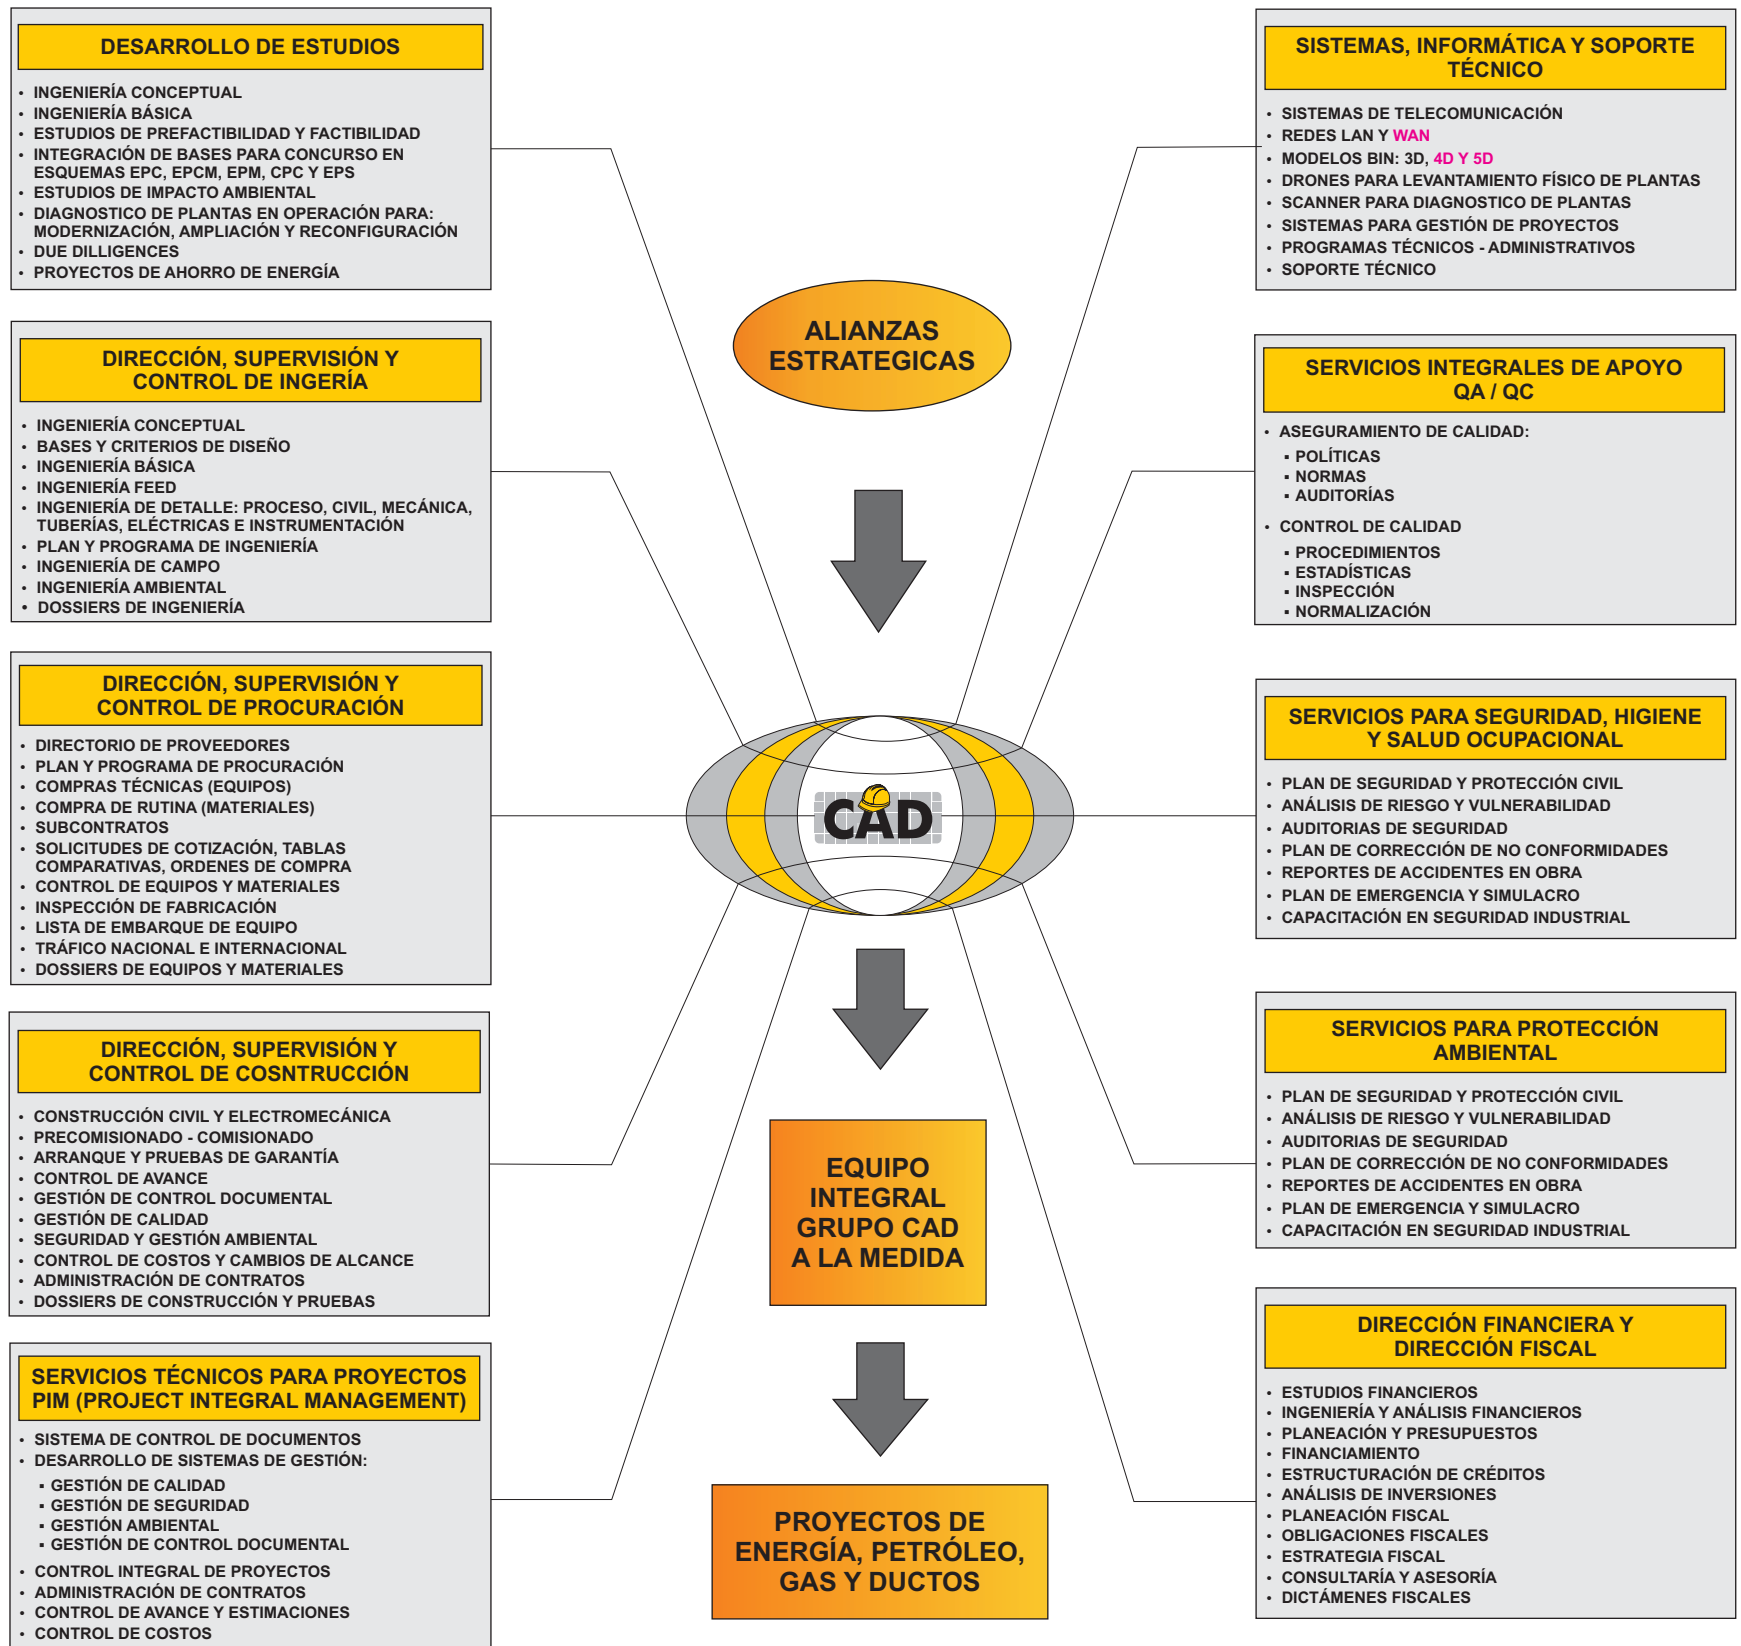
DESARROLLO DE ESTUDIOS

- INGENIERÍA CONCEPTUAL
- INGENIERÍA BÁSICA
- ESTUDIOS DE PREFACTIBILIDAD Y FACTIBILIDAD
- INTEGRACIÓN DE BASES PARA CONCURSO EN ESQUEMAS EPC, EPCM, EPM, CPC Y EPS
- ESTUDIOS DE IMPACTO AMBIENTAL
- DIAGNOSTICO DE PLANTAS EN OPERACIÓN PARA: MODERNIZACIÓN, AMPLIACIÓN Y RECONFIGURACIÓN
- DUE DILLIGENCES
- PROYECTOS DE AHORRO DE ENERGÍA

DIRECCIÓN, SUPERVISIÓN Y CONTROL DE INGERÍA

- INGENIERÍA CONCEPTUAL
- BASES Y CRITERIOS DE DISEÑO
- INGENIERÍA BÁSICA
- INGENIERÍA FEED
- INGENIERÍA DE DETALLE: PROCESO, CIVIL, MECÁNICA, TUBERÍAS, ELÉCTRICAS E INSTRUMENTACIÓN
- PLAN Y PROGRAMA DE INGENIERÍA
- INGENIERÍA DE CAMPO
- INGENIERÍA AMBIENTAL
- DOSSIERS DE INGENIERÍA

DIRECCIÓN, SUPERVISIÓN Y CONTROL DE PROCURACIÓN

- DIRECTORIO DE PROVEEDORES
- PLAN Y PROGRAMA DE PROCURACIÓN
- COMPRAS TÉCNICAS (EQUIPOS)
- COMPRA DE RUTINA (MATERIALES)
- SUBCONTRATOS
- SOLICITUDES DE COTIZACIÓN, TABLAS COMPARATIVAS, ORDENES DE COMPRA
- CONTROL DE EQUIPOS Y MATERIALES
- INSPECCIÓN DE FABRICACIÓN
- LISTA DE EMBARQUE DE EQUIPO
- TRÁFICO NACIONAL E INTERNACIONAL
- DOSSIERS DE EQUIPOS Y MATERIALES

DIRECCIÓN, SUPERVISIÓN Y CONTROL DE COSNTRUCCIÓN

- CONSTRUCCIÓN CIVIL Y ELECTROMECÁNICA
- PRECOMISIONADO - COMISIONADO
- ARRANQUE Y PRUEBAS DE GARANTÍA
- CONTROL DE AVANCE
- GESTIÓN DE CONTROL DOCUMENTAL
- GESTIÓN DE CALIDAD
- SEGURIDAD Y GESTIÓN AMBIENTAL
- CONTROL DE COSTOS Y CAMBIOS DE ALCANCE
- ADMINISTRACIÓN DE CONTRATOS
- DOSSIERS DE CONSTRUCCIÓN Y PRUEBAS

SERVICIOS TÉCNICOS PARA PROYECTOS PIM (PROJECT INTEGRAL MANAGEMENT)

- SISTEMA DE CONTROL DE DOCUMENTOS
- DESARROLLO DE SISTEMAS DE GESTIÓN:
  - GESTIÓN DE CALIDAD
  - GESTIÓN DE SEGURIDAD
  - GESTIÓN AMBIENTAL
  - GESTIÓN DE CONTROL DOCUMENTAL
- CONTROL INTEGRAL DE PROYECTOS
- ADMINISTRACIÓN DE CONTRATOS
- CONTROL DE AVANCE Y ESTIMACIONES
- CONTROL DE COSTOS

ALIANZAS ESTRATEGICAS

CAD

EQUIPO INTEGRAL GRUPO CAD A LA MEDIDA

PROYECTOS DE ENERGÍA, PETRÓLEO, GAS Y DUCTOS

SISTEMAS, INFORMÁTICA Y SOPORTE TÉCNICO

- SISTEMAS DE TELECOMUNICACIÓN
- REDES LAN Y WAN
- MODELOS BIN: 3D, 4D Y 5D
- DRONES PARA LEVANTAMIENTO FÍSICO DE PLANTAS
- SCANNER PARA DIAGNOSTICO DE PLANTAS
- SISTEMAS PARA GESTIÓN DE PROYECTOS
- PROGRAMAS TÉCNICOS - ADMINISTRATIVOS
- SOPORTE TÉCNICO

SERVICIOS INTEGRALES DE APOYO QA / QC

- ASEGURAMIENTO DE CALIDAD:
  - POLÍTICAS
  - NORMAS
  - AUDITORÍAS
- CONTROL DE CALIDAD
  - PROCEDIMIENTOS
  - ESTADÍSTICAS
  - INSPECCIÓN
  - NORMALIZACIÓN

SERVICIOS PARA SEGURIDAD, HIGIENE Y SALUD OCUPACIONAL

- PLAN DE SEGURIDAD Y PROTECCIÓN CIVIL
- ANÁLISIS DE RIESGO Y VULNERABILIDAD
- AUDITORIAS DE SEGURIDAD
- PLAN DE CORRECCIÓN DE NO CONFORMIDADES
- REPORTES DE ACCIDENTES EN OBRA
- PLAN DE EMERGENCIA Y SIMULACRO
- CAPACITACIÓN EN SEGURIDAD INDUSTRIAL

SERVICIOS PARA PROTECCIÓN AMBIENTAL

- PLAN DE SEGURIDAD Y PROTECCIÓN CIVIL
- ANÁLISIS DE RIESGO Y VULNERABILIDAD
- AUDITORIAS DE SEGURIDAD
- PLAN DE CORRECCIÓN DE NO CONFORMIDADES
- REPORTES DE ACCIDENTES EN OBRA
- PLAN DE EMERGENCIA Y SIMULACRO
- CAPACITACIÓN EN SEGURIDAD INDUSTRIAL

DIRECCIÓN FINANCIERA Y DIRECCIÓN FISCAL

- ESTUDIOS FINANCIEROS
- INGENIERÍA Y ANÁLISIS FINANCIEROS
- PLANEACIÓN Y PRESUPUESTOS
- FINANCIAMIENTO
- ESTRUCTURACIÓN DE CRÉDITOS
- ANÁLISIS DE INVERSIONES
- PLANEACIÓN FISCAL
- OBLIGACIONES FISCALES
- ESTRATEGIA FISCAL
- CONSULTARÍA Y ASESORÍA
- DICTÁMENES FISCALES